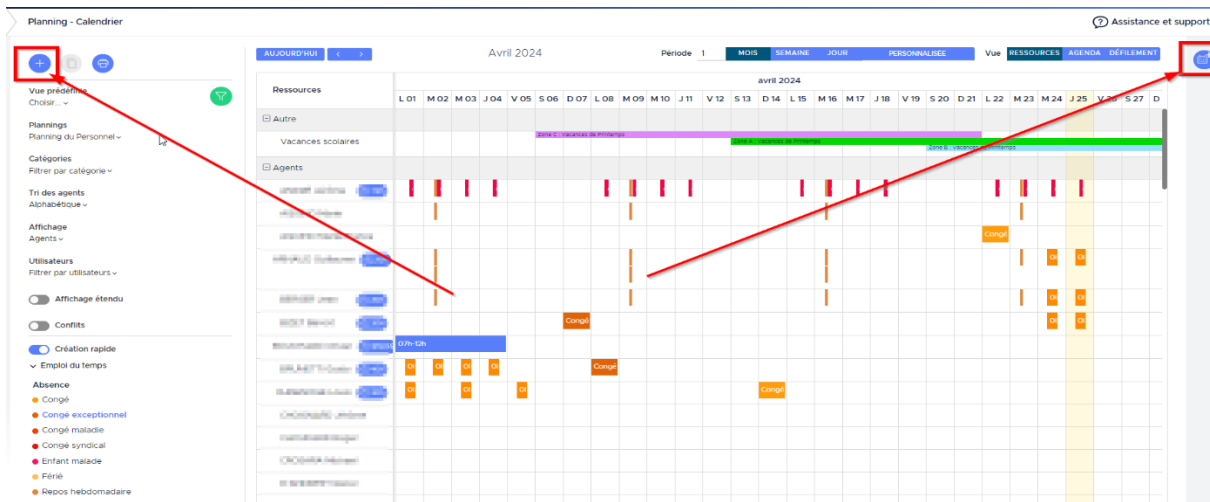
Planning - Calendrier

Assistance et support

Vue prédéfinie
Choisir...

Plannings
Planning du Personnel

Catégories
Filtrer par catégorie

Tri des agents
Alphabétique

Affichage
Agents

Utilisateurs
Filtrer par utilisateurs

Affichage étendu

Conflits

Création rapide

Emploi du temps

Absence
Congé
Congé exceptionnel
Congé maladie
Congé syndical
Enfant malade
Férié
Repos hebdomadaire

AUJOURD'HUI

Avril 2024

Période 1

MOIS SEMAINE JOUR PERSONNALISÉE

Vue RESSOURCES AGENDA DÉFILEMENT

Ressources

avril 2024

L 01 M 02 M 03 J 04 V 05 S 06 D 07 L 08 M 09 M 10 J 11 V 12 S 13 D 14 L 15 M 16 M 17 J 18 V 19 S 20 D 21 L 22 M 23 M 24 J 25 V 26 S 27 D

Autre
Vacances scolaires
Zone C : Vacances de Printemps
Zone A : Vacances de Printemps
Zone B : Vacances de Printemps

Agents

Congé
OI
OI
OI
OI
OI
Congé
07h-12h
OI OI OI OI Congé
OI OI OI OI Congé